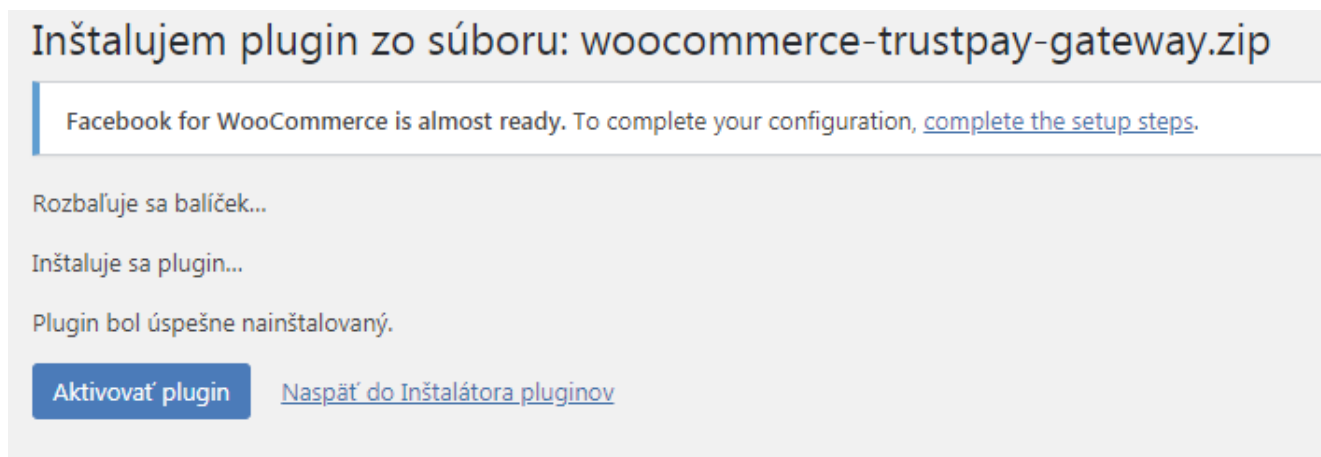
Inštalujem plugin zo súboru: woocommerce-trustpay-gateway.zip

Facebook for WooCommerce is almost ready. To complete your configuration, complete the setup steps.

Rozbaľuje sa balíček...

Inštaluje sa plugin...

Plugin bol úspešne nainštalovaný.

Aktivovať plugin

Naspäť do Inštalátora pluginov